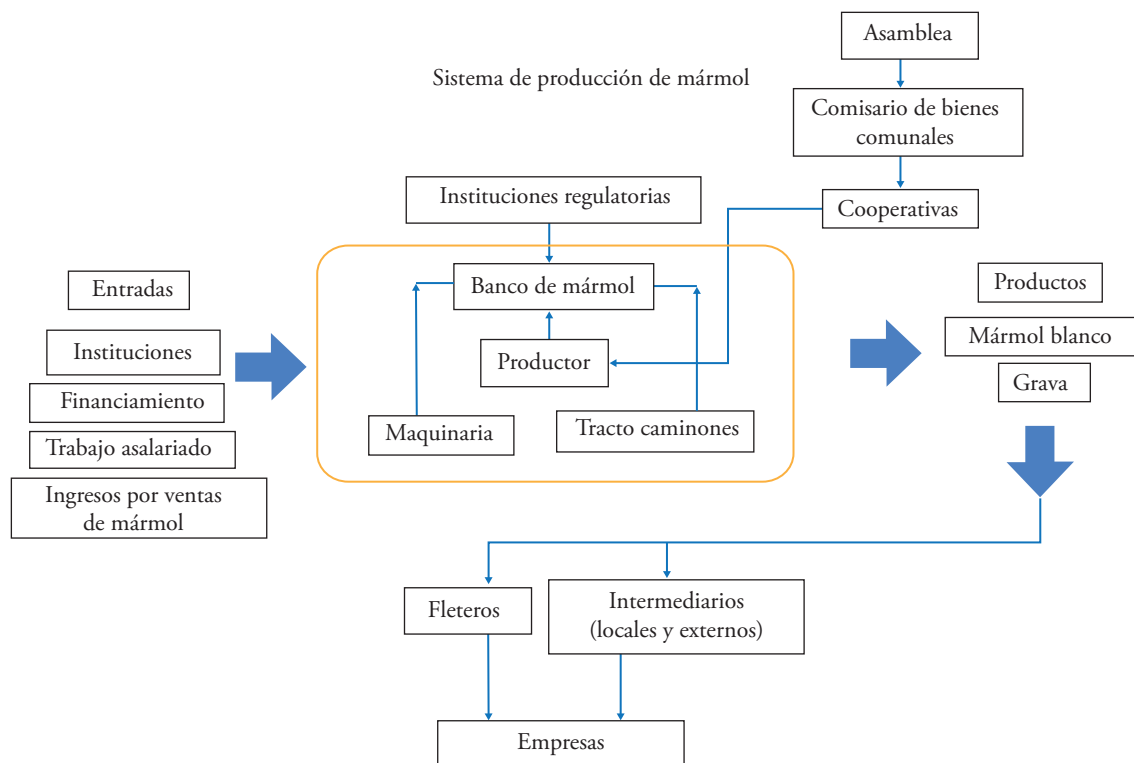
Asamblea

Sistema de producción de mármol

Comisario de bienes comunales

Instituciones regulatorias

Cooperativas

Entradas

Instituciones

Financiamiento

Trabajo asalariado

Ingresos por ventas de mármol

Banco de mármol

Productor

Maquinaria

Tracto caminones

Productos

Mármol blanco

Grava

Fleteros

Intermediarios (locales y externos)

Empresas